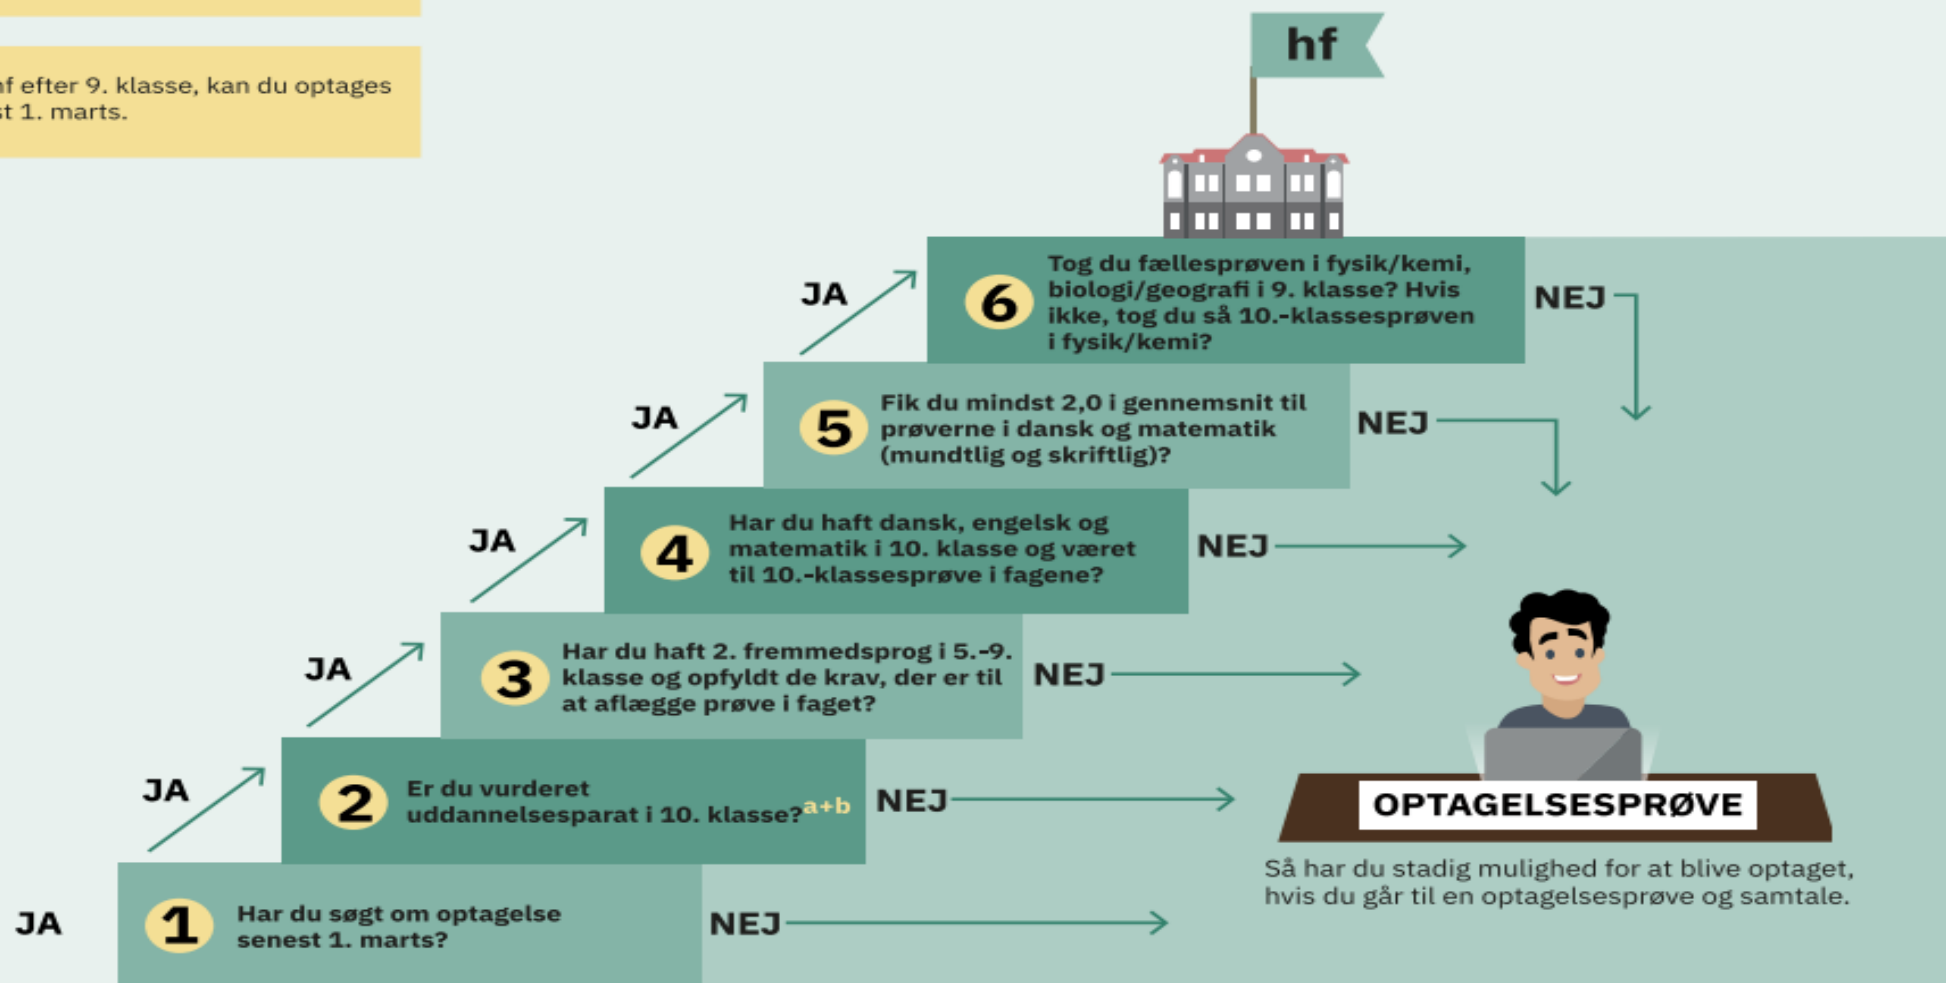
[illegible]f efter 9. klasse, kan du optages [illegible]st 1. marts.

hf

JA

6 Tog du fællesprøven i fysik/kemi, biologi/geografi i 9. klasse? Hvis ikke, tog du så 10.-klasseprøven i fysik/kemi?

NEJ

JA

5 Fik du mindst 2,0 i gennemsnit til prøverne i dansk og matematik (mundtlig og skriftlig)?

NEJ

JA

4 Har du haft dansk, engelsk og matematik i 10. klasse og været til 10.-klasseprøve i fagene?

NEJ

JA

3 Har du haft 2. fremmedsprog i 5.-9. klasse og opfyldt de krav, der er til at aflægge prøve i faget?

NEJ

JA

2 Er du vurderet uddannelsesparat i 10. klasse?$^{a+b}$

NEJ

JA

1 Har du søgt om optagelse senest 1. marts?

NEJ

OPTAGELSESPRØVE

Så har du stadig mulighed for at blive optaget, hvis du går til en optagelsesprøve og samtale.